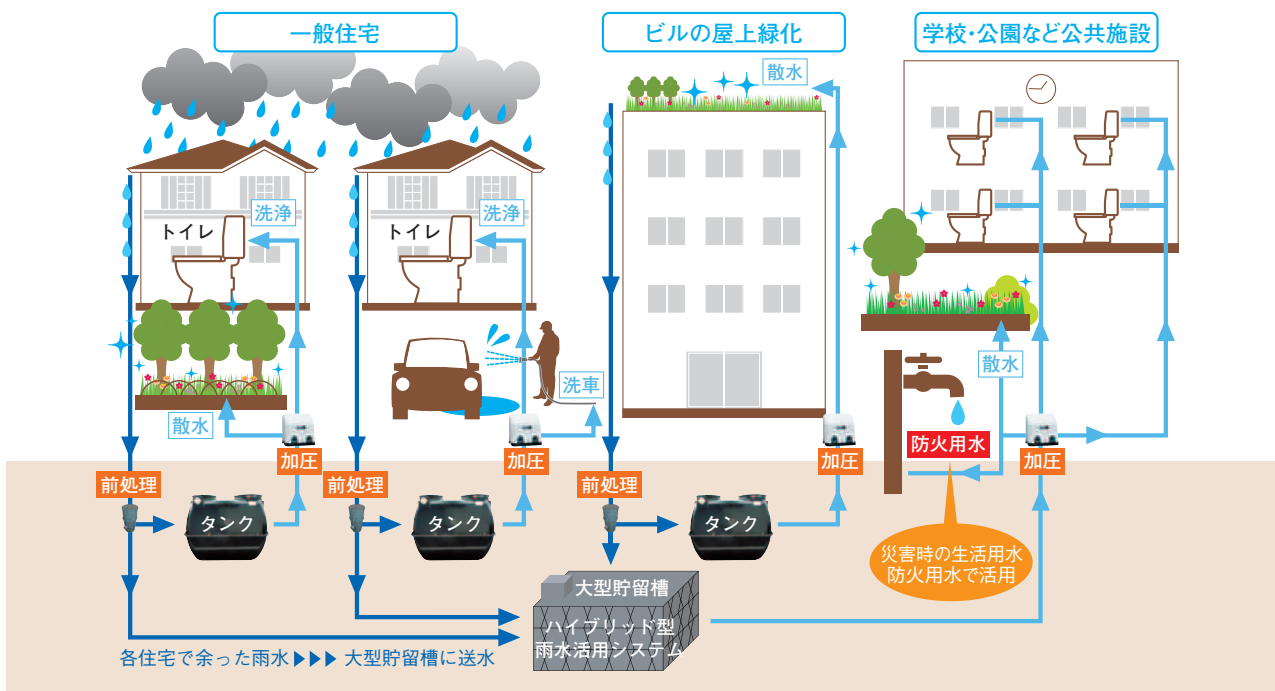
一般住宅

ビルの屋上緑化

学校・公園など公共施設

トイレ

洗浄

トイレ

洗浄

散水

散水

洗車

散水

加圧

加圧

加圧

加圧

前処理

前処理

前処理

タンク

タンク

タンク

防火用水

災害時の生活用水
防火用水で活用

大型貯留槽

ハイブリッド型
雨水活用システム

各住宅で余った雨水▶▶▶ 大型貯留槽に送水